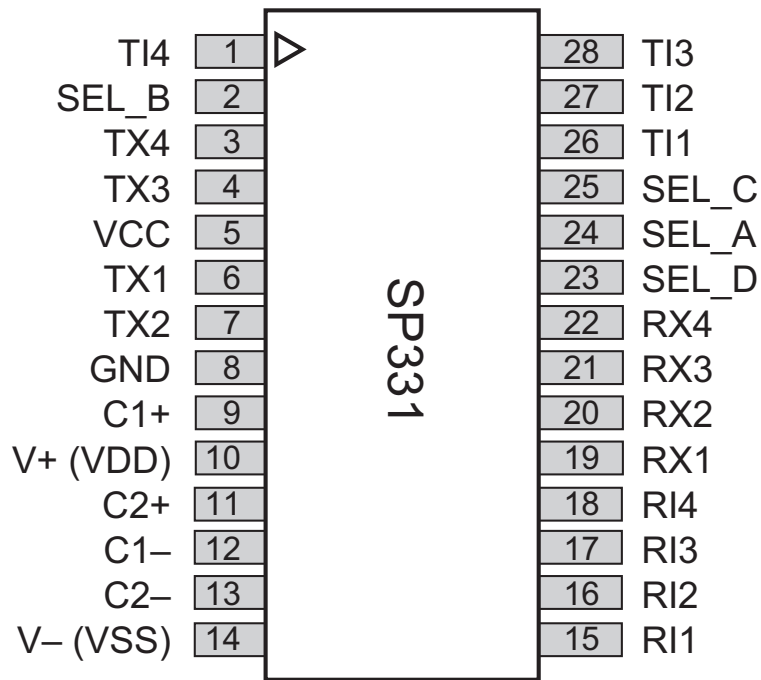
TI4 1
SEL_B 2
TX4 3
TX3 4
VCC 5
TX1 6
TX2 7
GND 8
C1+ 9
V+ (VDD) 10
C2+ 11
C1– 12
C2– 13
V– (VSS) 14

SP331

28 TI3
27 TI2
26 TI1
25 SEL_C
24 SEL_A
23 SEL_D
22 RX4
21 RX3
20 RX2
19 RX1
18 RI4
17 RI3
16 RI2
15 RI1